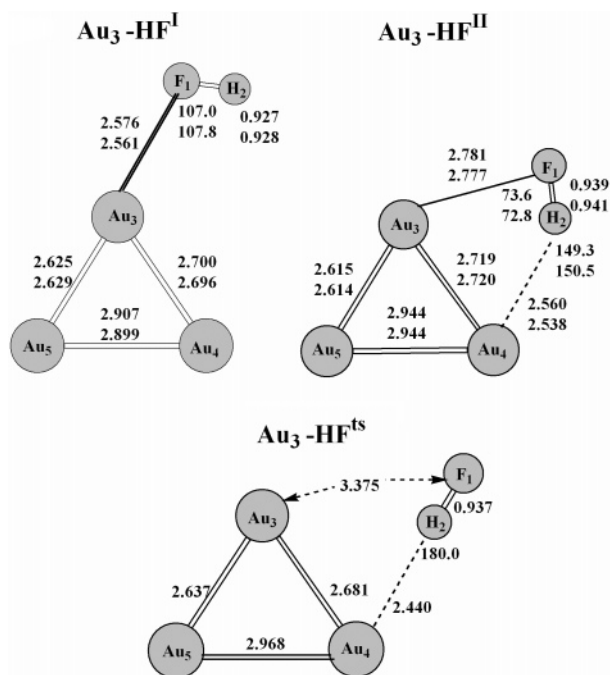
$Au_3$ -HF$^I$

$F_1$ $H_2$

2.576
2.561

107.0
107.8

0.927
0.928

$Au_3$

2.625
2.629

2.700
2.696

2.907
2.899

$Au_5$ $Au_4$

$Au_3$ -HF$^{II}$

2.781
2.777

$F_1$

73.6
72.8

0.939
0.941

$H_2$

$Au_3$

2.615
2.614

2.719
2.720

149.3
150.5

2.944
2.944

2.560
2.538

$Au_5$ $Au_4$

$Au_3$ -HF$^{ts}$

$Au_3$ 3.375 $F_1$

$H_2$ 0.937

180.0

2.637

2.681

2.440

$Au_5$ 2.968 $Au_4$